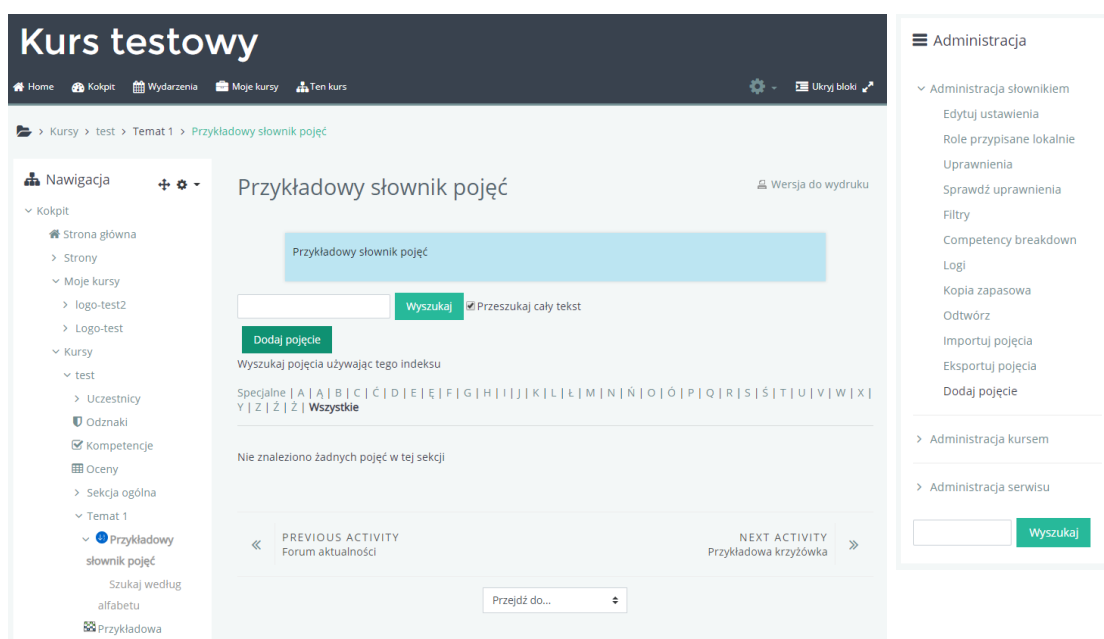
Kurs testowy

Home Kokpit Wydarzenia Moje kursy Ten kurs

Ukryj bloki

Kursy > test > Temat 1 > Przykładowy słownik pojęć

Nawigacja

Kokpit
Strona główna
Strony
Moje kursy
logo-test2
Logo-test
Kursy
test
Uczestnicy
Odznaki
Kompetencje
Oceny
Sekcja ogólna
Temat 1
Przykładowy słownik pojęć
Szukaj według alfabetu
Przykładowa

Przykładowy słownik pojęć

Wersja do wydruku

Przykładowy słownik pojęć

Wyszukaj Przeszukaj cały tekst

Dodaj pojęcie

Wyszukaj pojęcia używając tego indeksu

Specjalne | A | Ą | B | C | Ć | D | E | Ę | F | G | H | I | J | K | L | Ł | M | N | Ń | O | Ó | P | Q | R | S | Ś | T | U | V | W | X | Y | Z | Ź | Ż | Wszystkie

Nie znaleziono żadnych pojęć w tej sekcji

PREVIOUS ACTIVITY
Forum aktualności

NEXT ACTIVITY
Przykładowa krzyżówka

Przejdź do...

Administracja

Administracja słownikiem
Edytuj ustawienia
Role przypisane lokalnie
Uprawnienia
Sprawdź uprawnienia
Filtry
Competency breakdown
Logi
Kopia zapasowa
Odtwórz
Importuj pojęcia
Eksportuj pojęcia
Dodaj pojęcie

Administracja kursem

Administracja serwisu

Wyszukaj